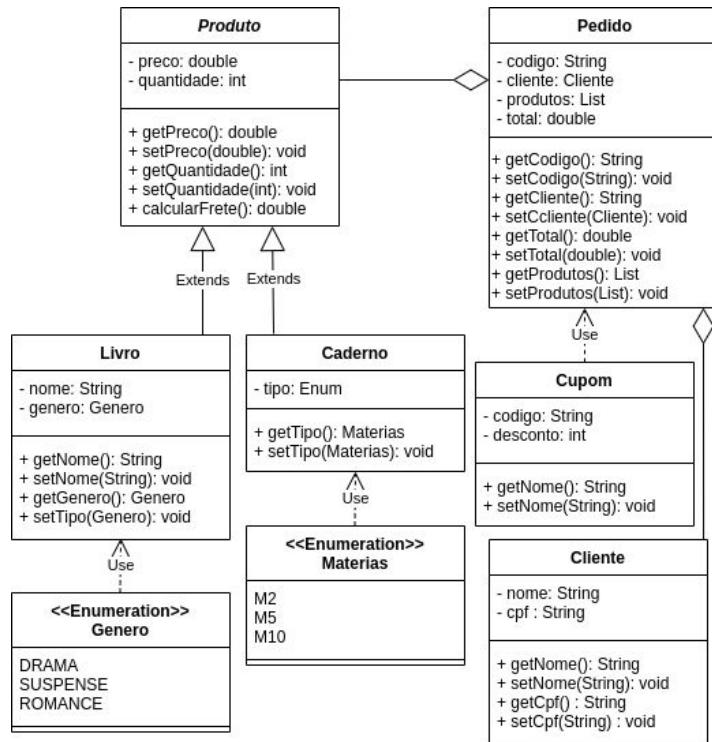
Produto

- preco: double
- quantidade: int

+ getPreco(): double
+ setPreco(double): void
+ getQuantidade(): int
+ setQuantidade(int): void
+ calcularFrete(): double

Pedido

- codigo: String
- cliente: Cliente
- produtos: List
- total: double

+ getCodigo(): String
+ setCodigo(String): void
+ getCliente(): String
+ setCcliente(Cliente): void
+ getTotal(): double
+ setTotal(double): void
+ getProdutos(): List
+ setProdutos(List): void

Extends

Extends

Use

Livro

- nome: String
- genero: Genero

+ getNome(): String
+ setNome(String): void
+ getGenero(): Genero
+ setTipo(Genero): void

Caderno

- tipo: Enum

+ getTipo(): Materias
+ setTipo(Materias): void

Cupom

- codigo: String
- desconto: int

+ getNome(): String
+ setNome(String): void

Use

Use

<<Enumeration>>
Materias

M2
M5
M10

Cliente

- nome: String
- cpf : String

+ getNome(): String
+ setNome(String): void
+ getCpf() : String
+ setCpf(String) : void

<<Enumeration>>
Genero

DRAMA
SUSPENSE
ROMANCE